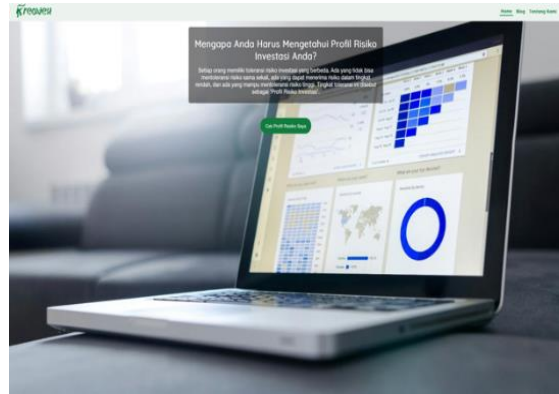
Kresvesi

Home Blog Tentang Kami

Mengapa Anda Harus Mengetahui Profil Risiko Investasi Anda?

Setiap orang memiliki toleransi risiko investasi yang berbeda. Ada yang tidak bisa mentoleransi risiko sama sekali, ada yang dapat menerima risiko dalam tingkat rendah, dan ada yang mampu mentoleransi risiko tinggi. Tingkat toleransi ini disebut sebagai "Profil Risiko Investasi".

Cek Profil Risiko Saya